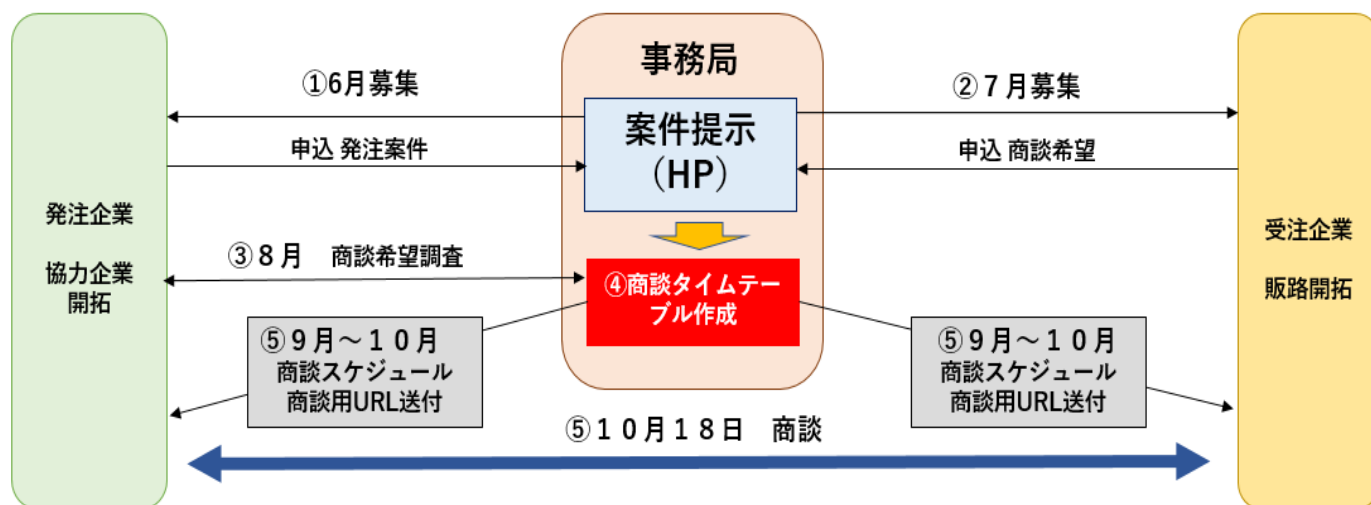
事務局

①6月募集

②７月募集

案件提示
（HP）

申込 発注案件

申込 商談希望

発注企業

協力企業
開拓

受注企業

販路開拓

③８月　商談希望調査

④商談タイムテーブル作成

⑤９月～１０月
商談スケジュール
商談用URL送付

⑤９月～１０月
商談スケジュール
商談用URL送付

⑤１０月１８日　商談